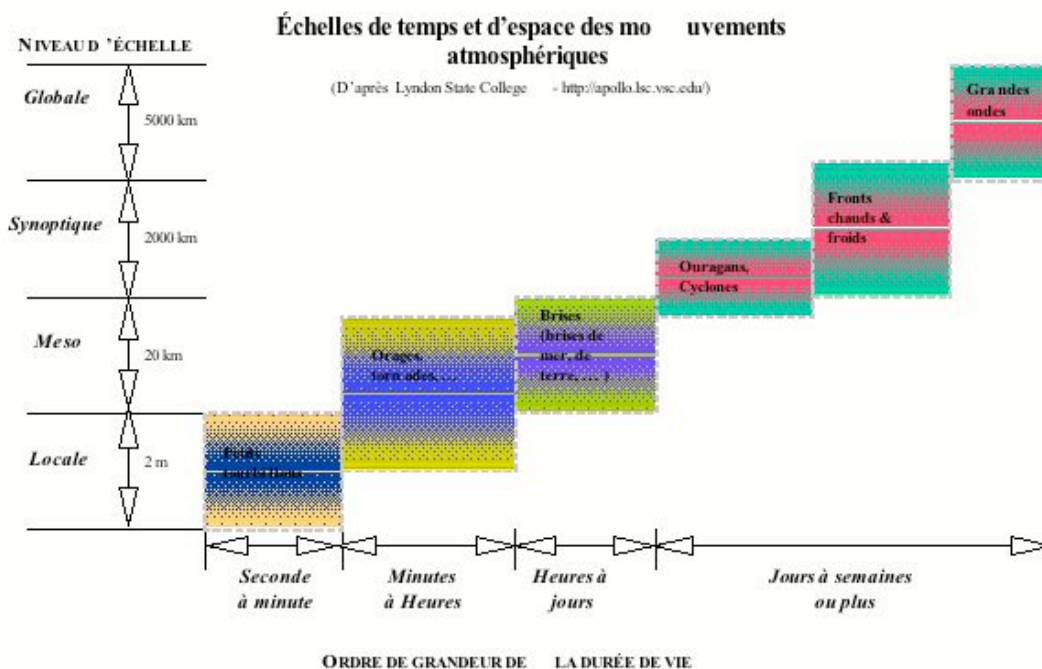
Échelles de temps et d'espace des mo uvements atmosphériques

(D'après Lyndon State College - http://apollo.lsc.vsc.edu/)

NIVEAU D 'ÉCHELLE

Globale

5000 km

Synoptique

2000 km

Meso

20 km

Locale

2 m

Grandes ondes

Fronts chauds & froids

Ouragans, Cyclones

Brises (brises de mer, de terre, ... )

Orages, torn ades, ...

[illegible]

Seconde à minute

Minutes à Heures

Heures à jours

Jours à semaines ou plus

ORDRE DE GRANDEUR DE LA DURÉE DE VIE